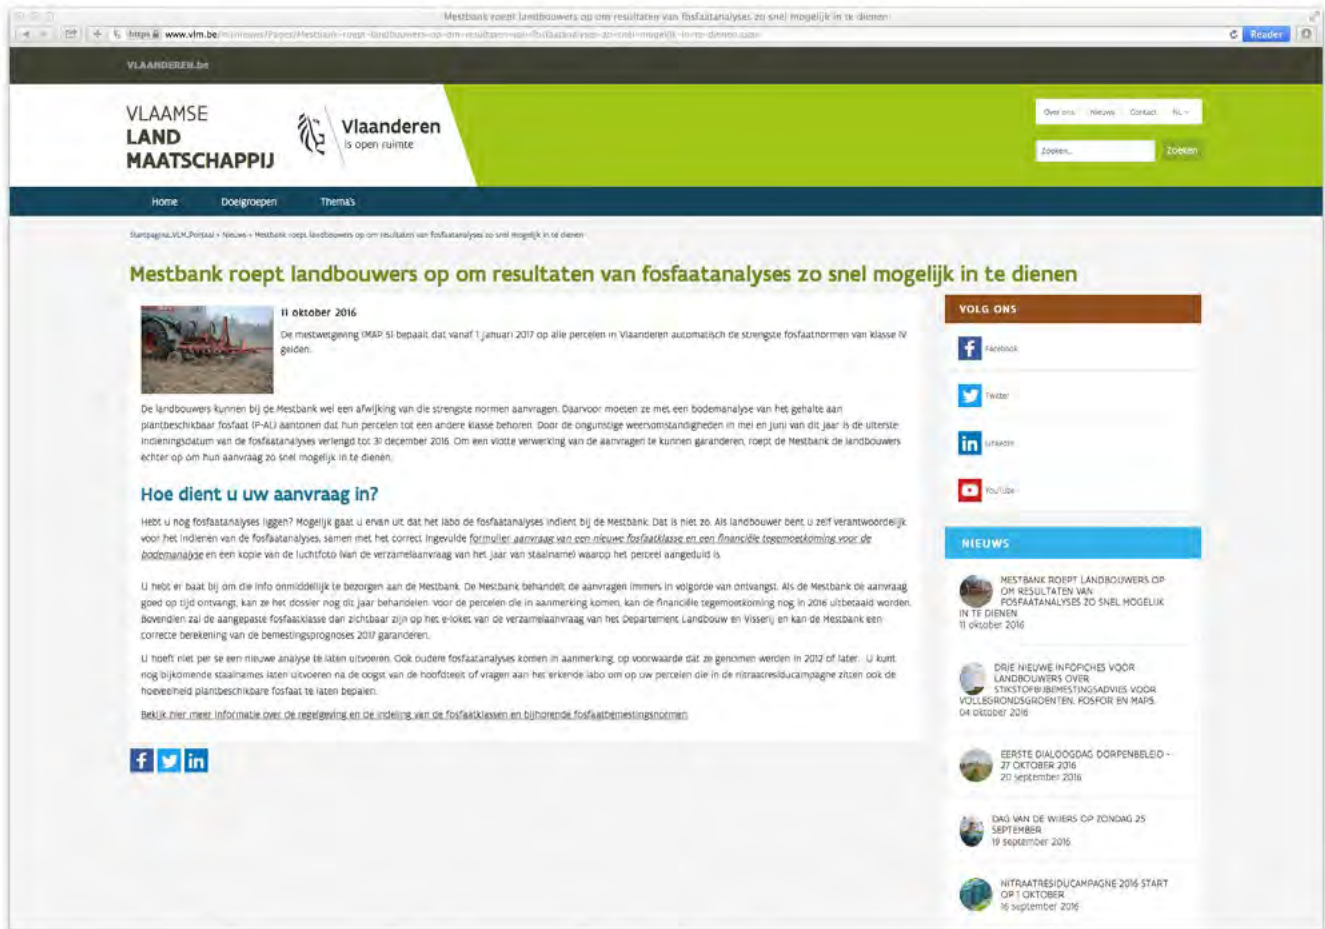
Mestbank roept landbouwers op om resultaten van fosfaatanalyses zo snel mogelijk in te dienen

https www.vlm.be/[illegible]

Reader

VLAANDEREN.be

VLAAMSE LAND MAATSCHAPPIJ

Vlaanderen is open ruimte

Over ons | Nieuws | Contact | NL

Zoeken...

Zoeken

Home | Doelgroepen | Thema's

Startpagina VLM Portaal › Nieuws › Mestbank roept landbouwers op om resultaten van fosfaatanalyses zo snel mogelijk in te dienen

Mestbank roept landbouwers op om resultaten van fosfaatanalyses zo snel mogelijk in te dienen

11 oktober 2016

De mestwetgeving (MAP 5) bepaalt dat vanaf 1 januari 2017 op alle percelen in Vlaanderen automatisch de strengste fosfaatnormen van klasse IV gelden.

De landbouwers kunnen bij de Mestbank wel een afwijking van die strengste normen aanvragen. Daarvoor moeten ze met een bodemanalyse van het gehalte aan plantbeschikbaar fosfaat (P-AL) aantonen dat hun percelen tot een andere klasse behoren. Door de ongunstige weersomstandigheden in mei en juni van dit jaar is de uiterste indieningsdatum van de fosfaatanalyses verlengd tot 31 december 2016. Om een vlotte verwerking van de aanvragen te kunnen garanderen, roept de Mestbank de landbouwers echter op om hun aanvraag zo snel mogelijk in te dienen.

Hoe dient u uw aanvraag in?

Hebt u nog fosfaatanalyses liggen? Mogelijk gaat u ervan uit dat het labo de fosfaatanalyses indient bij de Mestbank. Dat is niet zo. Als landbouwer bent u zelf verantwoordelijk voor het indienen van de fosfaatanalyses, samen met het correct ingevulde formulier aanvraag van een nieuwe fosfaatklasse en een financiële tegemoetkoming voor de bodemanalyse en een kopie van de luchtfoto (van de verzamelaanvraag van het jaar van staalname) waarop het perceel aangeduid is.

U hebt er baat bij om die info onmiddellijk te bezorgen aan de Mestbank. De Mestbank behandelt de aanvragen immers in volgorde van ontvangst. Als de Mestbank de aanvraag goed op tijd ontvangt, kan ze het dossier nog dit jaar behandelen. Voor de percelen die in aanmerking komen, kan de financiële tegemoetkoming nog in 2016 uitbetaald worden. Bovendien zal de aangepaste fosfaatklasse dan zichtbaar zijn op het e-loket van de verzamelaanvraag van het Departement Landbouw en Visserij en kan de Mestbank een correcte berekening van de bemestingsprognoses 2017 garanderen.

U hoeft niet per se een nieuwe analyse te laten uitvoeren. Ook oudere fosfaatanalyses komen in aanmerking, op voorwaarde dat ze genomen werden in 2012 of later. U kunt nog bijkomende staalnames laten uitvoeren na de oogst van de hoofdteelt of vragen aan het erkende labo om op uw percelen die in de nitraatresiducampagne zitten ook de hoeveelheid plantbeschikbare fosfaat te laten bepalen.

Bekijk hier meer informatie over de regelgeving en de indeling van de fosfaatklassen en bijhorende fosfaatbemestingsnormen

VOLG ONS

Facebook

Twitter

LinkedIn

YouTube

NIEUWS

MESTBANK ROEPT LANDBOUWERS OP OM RESULTATEN VAN FOSFAATANALYSES ZO SNEL MOGELIJK IN TE DIENEN
11 oktober 2016

DRIE NIEUWE INFOFICHES VOOR LANDBOUWERS OVER STIKSTOFBIJBEMESTINGSADVIES VOOR VOLLEGRONDSGROENTEN, FOSFOR EN MAP5
04 oktober 2016

EERSTE DIALOOGDAG DORPENBELEID - 27 OKTOBER 2016
20 september 2016

DAG VAN DE WIJERS OP ZONDAG 25 SEPTEMBER
19 september 2016

NITRAATRESIDUCAMPAGNE 2016 START OP 1 OKTOBER
16 september 2016